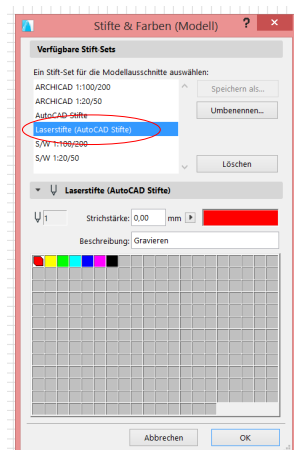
Stifte & Farben (Modell)
?
Verfügbare Stift Sets
Ein Stift-Set für die Modellausschnitte auswählen:
ARCHICAD 1:100/200
ARCHICAD 1:20/50
AutoCAD Stifte
Laserstifte (AutoCAD Stifte)
S/W 1:100/200
S/W 1:20/50
Speichern als...
Umbenennen...
Löschen
Laserstifte (AutoCAD Stifte)
1
Strichstärke: 0,00 mm
Beschreibung: Gravieren
Abbrechen
OK